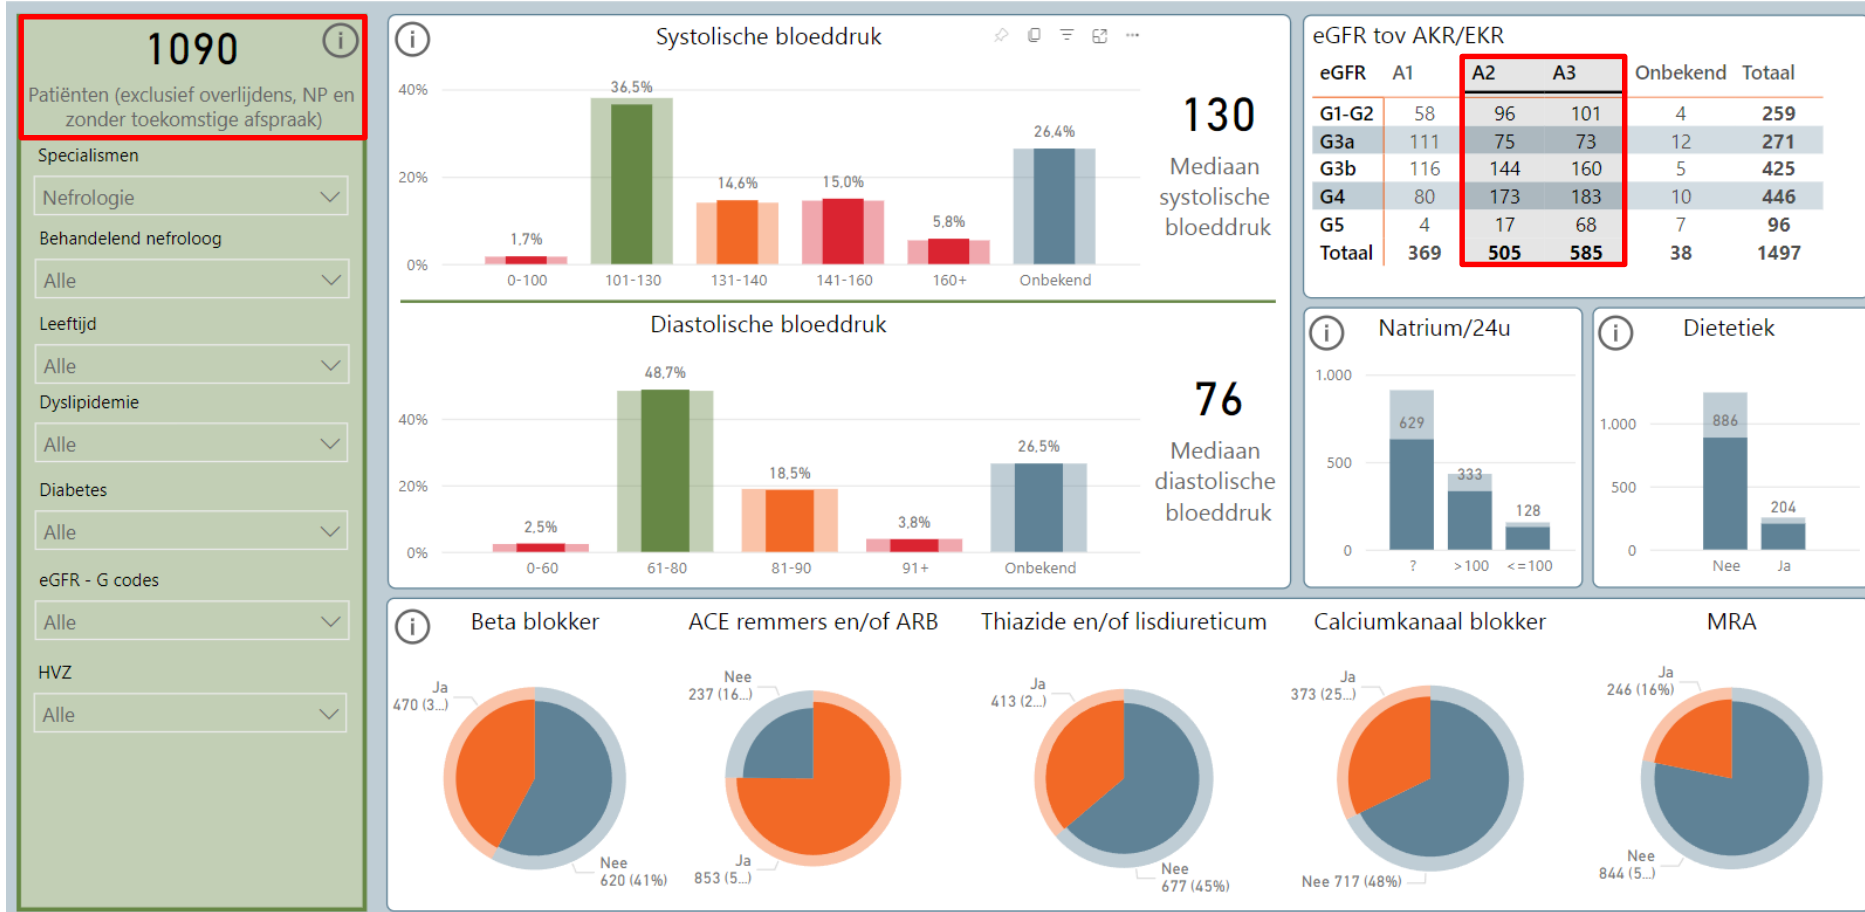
1090
Patiënten (exclusief overlijdens, NP en zonder toekomstige afspraak)

Specialismen
Nefrologie
Behandelend nefroloog
Alle
Leeftijd
Alle
Dyslipidemie
Alle
Diabetes
Alle
eGFR - G codes
Alle
HVZ
Alle

Systolische bloeddruk
40%
20%
0%
1,7%
36,5%
14,6%
15,0%
5,8%
26,4%
0-100
101-130
131-140
141-160
160+
Onbekend

130
Mediaan systolische bloeddruk

Diastolische bloeddruk
40%
20%
0%
2,5%
48,7%
18,5%
3,8%
26,5%
0-60
61-80
81-90
91+
Onbekend

76
Mediaan diastolische bloeddruk

eGFR tov AKR/EKR

| eGFR | A1 | A2 | A3 | Onbekend | Totaal |
|---|---|---|---|---|---|
| G1-G2 | 58 | 96 | 101 | 4 | 259 |
| G3a | 111 | 75 | 73 | 12 | 271 |
| G3b | 116 | 144 | 160 | 5 | 425 |
| G4 | 80 | 173 | 183 | 10 | 446 |
| G5 | 4 | 17 | 68 | 7 | 96 |
| Totaal | 369 | 505 | 585 | 38 | 1497 |

Natrium/24u
1.000
500
0
629
333
128
?
>100
<=100

Dietetiek
1.000
500
0
886
204
Nee
Ja

Beta blokker
Ja
470 (3...)
Nee
620 (41%)

ACE remmers en/of ARB
Nee
237 (16...)
Ja
853 (5...)

Thiazide en/of lisdiureticum
Ja
413 (2...)
Nee
677 (45%)

Calciumkanaal blokker
Ja
373 (25...)
Nee 717 (48%)

MRA
Ja
246 (16%)
Nee
844 (5...)